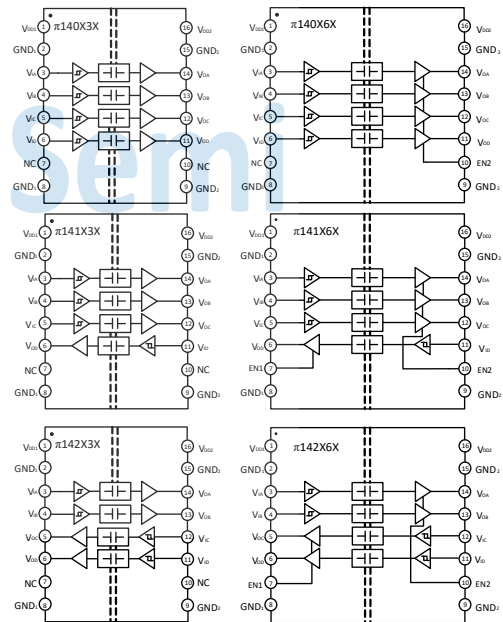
Semi

π140X3X

$V_{DD1}$ 1
$GND_1$ 2
$V_{IA}$ 3
$V_{IB}$ 4
$V_{IC}$ 5
$V_{ID}$ 6
NC 7
$GND_1$ 8
16 $V_{DD2}$
15 $GND_2$
14 $V_{OA}$
13 $V_{OB}$
12 $V_{OC}$
11 $V_{OD}$
10 NC
9 $GND_2$

π140X6X

$V_{DD1}$ 1
$GND_1$ 2
$V_{IA}$ 3
$V_{IB}$ 4
$V_{IC}$ 5
$V_{ID}$ 6
NC 7
$GND_1$ 8
16 $V_{DD2}$
15 $GND_2$
14 $V_{OA}$
13 $V_{OB}$
12 $V_{OC}$
11 $V_{OD}$
10 EN2
9 $GND_2$

π141X3X

$V_{DD1}$ 1
$GND_1$ 2
$V_{IA}$ 3
$V_{IB}$ 4
$V_{IC}$ 5
$V_{OD}$ 6
NC 7
$GND_1$ 8
16 $V_{DD2}$
15 $GND_2$
14 $V_{OA}$
13 $V_{OB}$
12 $V_{OC}$
11 $V_{ID}$
10 NC
9 $GND_2$

π141X6X

$V_{DD1}$ 1
$GND_1$ 2
$V_{IA}$ 3
$V_{IB}$ 4
$V_{IC}$ 5
$V_{OD}$ 6
EN1 7
$GND_1$ 8
16 $V_{DD2}$
15 $GND_2$
14 $V_{OA}$
13 $V_{OB}$
12 $V_{OC}$
11 $V_{ID}$
10 EN2
9 $GND_2$

π142X3X

$V_{DD1}$ 1
$GND_1$ 2
$V_{IA}$ 3
$V_{IB}$ 4
$V_{OC}$ 5
$V_{OD}$ 6
NC 7
$GND_1$ 8
16 $V_{DD2}$
15 $GND_2$
14 $V_{OA}$
13 $V_{OB}$
12 $V_{IC}$
11 $V_{ID}$
10 NC
9 $GND_2$

π142X6X

$V_{DD1}$ 1
$GND_1$ 2
$V_{IA}$ 3
$V_{IB}$ 4
$V_{OC}$ 5
$V_{OD}$ 6
EN1 7
$GND_1$ 8
16 $V_{DD2}$
15 $GND_2$
14 $V_{OA}$
13 $V_{OB}$
12 $V_{IC}$
11 $V_{ID}$
10 EN2
9 $GND_2$